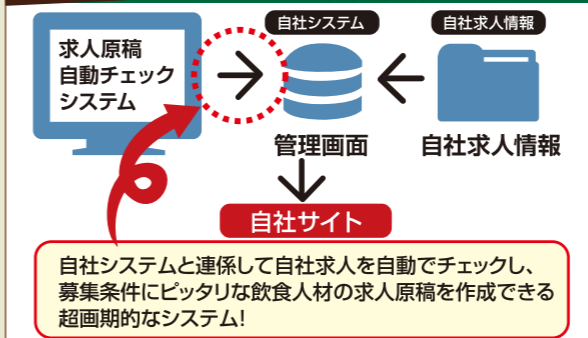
求人原稿
自動チェック
システム

自社システム

自社求人情報

管理画面

自社求人情報

自社サイト

自社システムと連係して自社求人を自動でチェックし、募集条件にピッタリな飲食人材の求人原稿を作成できる超画期的なシステム!